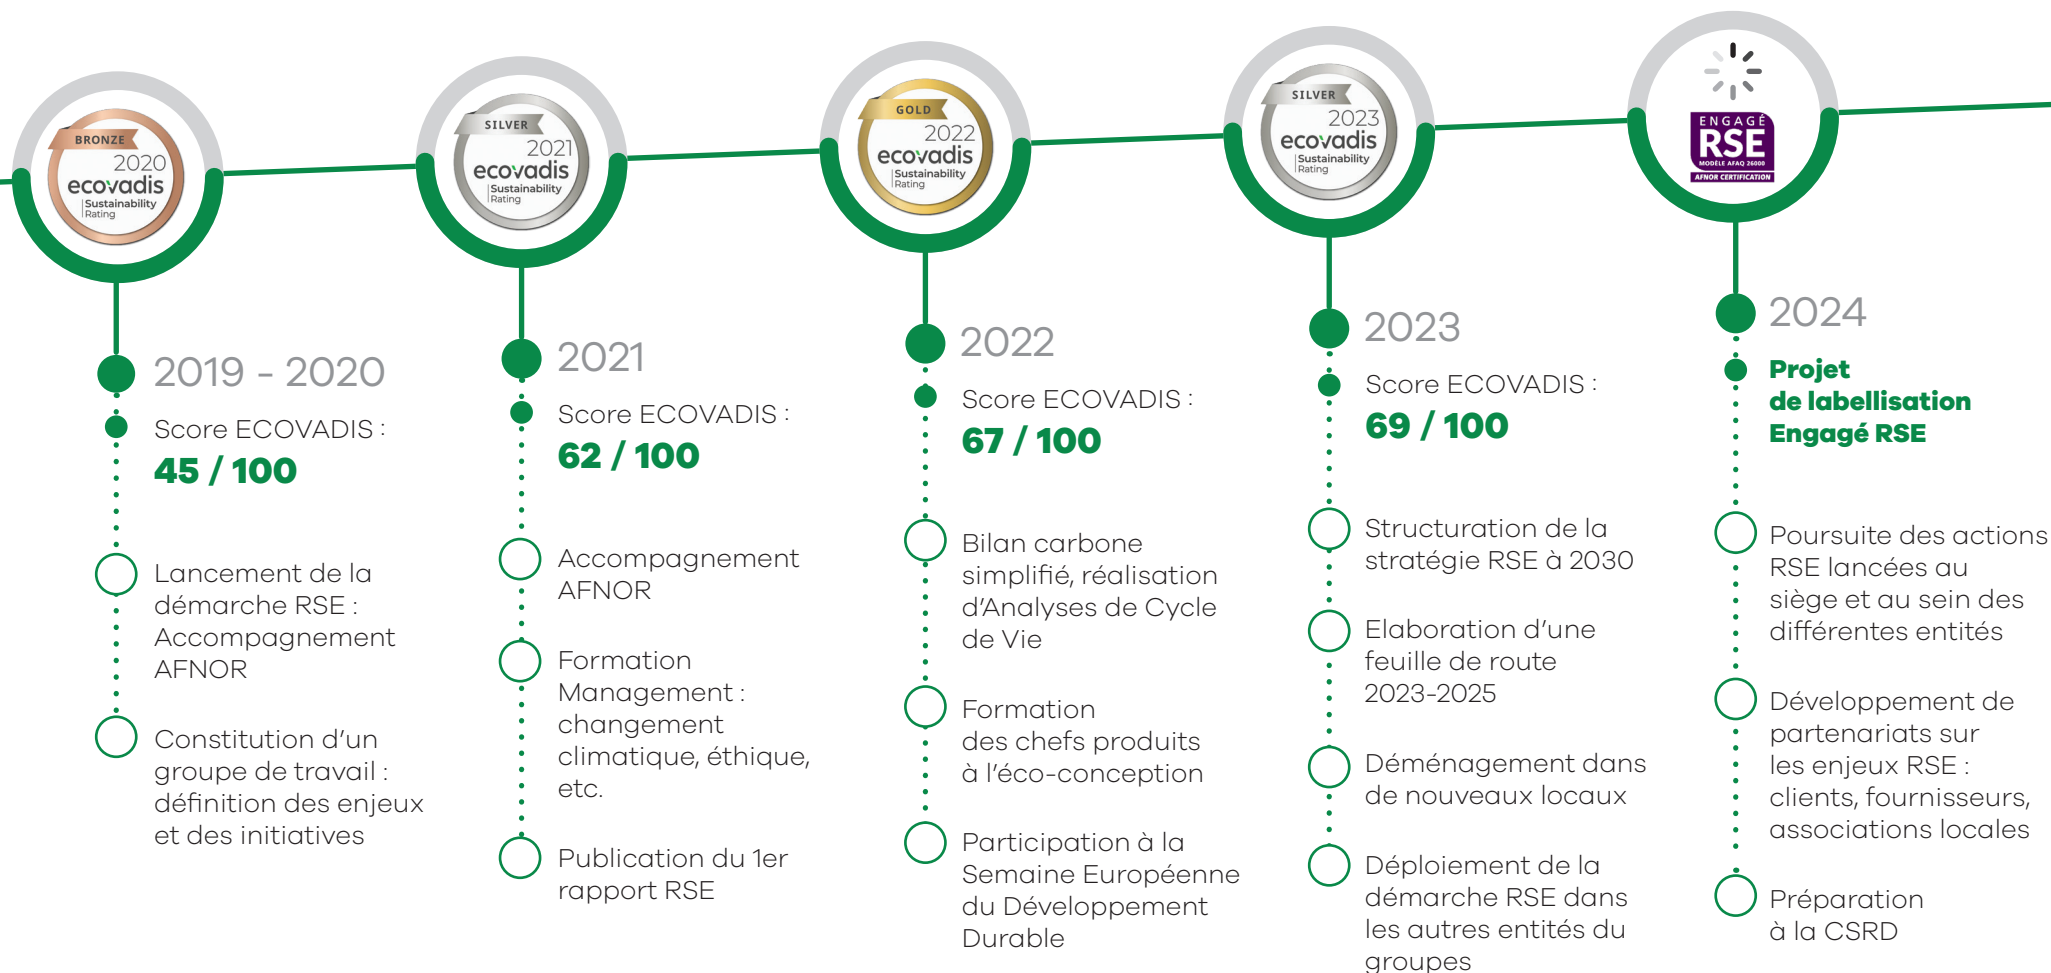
BRONZE 2020 ecovadis Sustainability Rating

SILVER 2021 ecovadis Sustainability Rating

GOLD 2022 ecovadis Sustainability Rating

SILVER 2023 ecovadis Sustainability Rating

ENGAGÉ RSE MODÈLE AFAQ 26000 AFNOR CERTIFICATION

2019 - 2020

Score ECOVADIS :

45 / 100

Lancement de la démarche RSE : Accompagnement AFNOR

Constitution d'un groupe de travail : définition des enjeux et des initiatives

2021

Score ECOVADIS :

62 / 100

Accompagnement AFNOR

Formation Management : changement climatique, éthique, etc.

Publication du 1er rapport RSE

2022

Score ECOVADIS :

67 / 100

Bilan carbone simplifié, réalisation d'Analyses de Cycle de Vie

Formation des chefs produits à l'éco-conception

Participation à la Semaine Européenne du Développement Durable

2023

Score ECOVADIS :

69 / 100

Structuration de la stratégie RSE à 2030

Elaboration d'une feuille de route 2023-2025

Déménagement dans de nouveaux locaux

Déploiement de la démarche RSE dans les autres entités du groupes

2024

Projet de labellisation Engagé RSE

Poursuite des actions RSE lancées au siège et au sein des différentes entités

Développement de partenariats sur les enjeux RSE : clients, fournisseurs, associations locales

Préparation à la CSRD